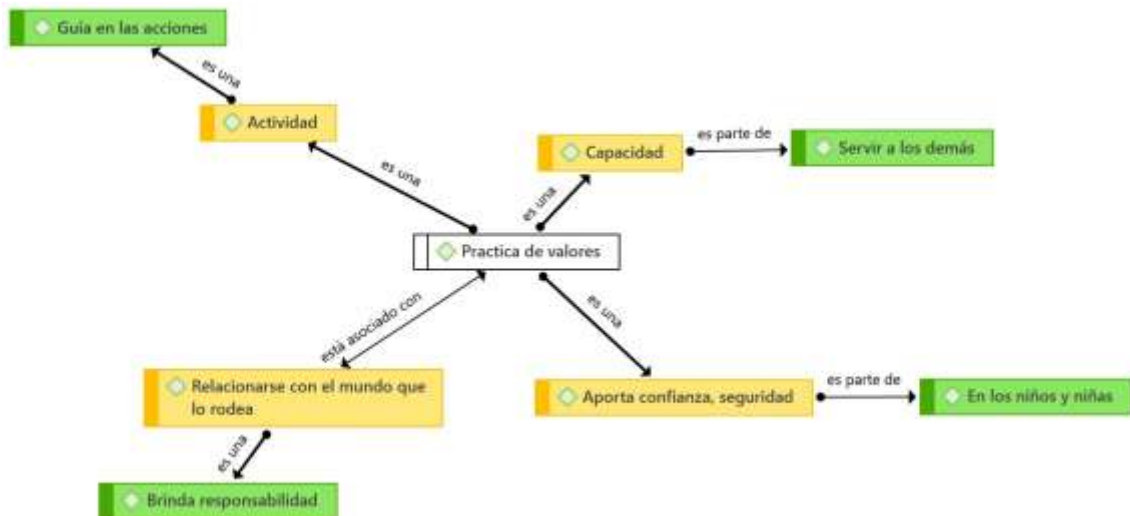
Guia en las acciones

es una

Actividad

es una

Capacidad

es parte de

Servir a los demás

es una

Practica de valores

está asociado con

es una

Relacionarse con el mundo que lo rodea

Aporta confianza, seguridad

es parte de

En los niños y niñas

es una

Brinda responsabilidad